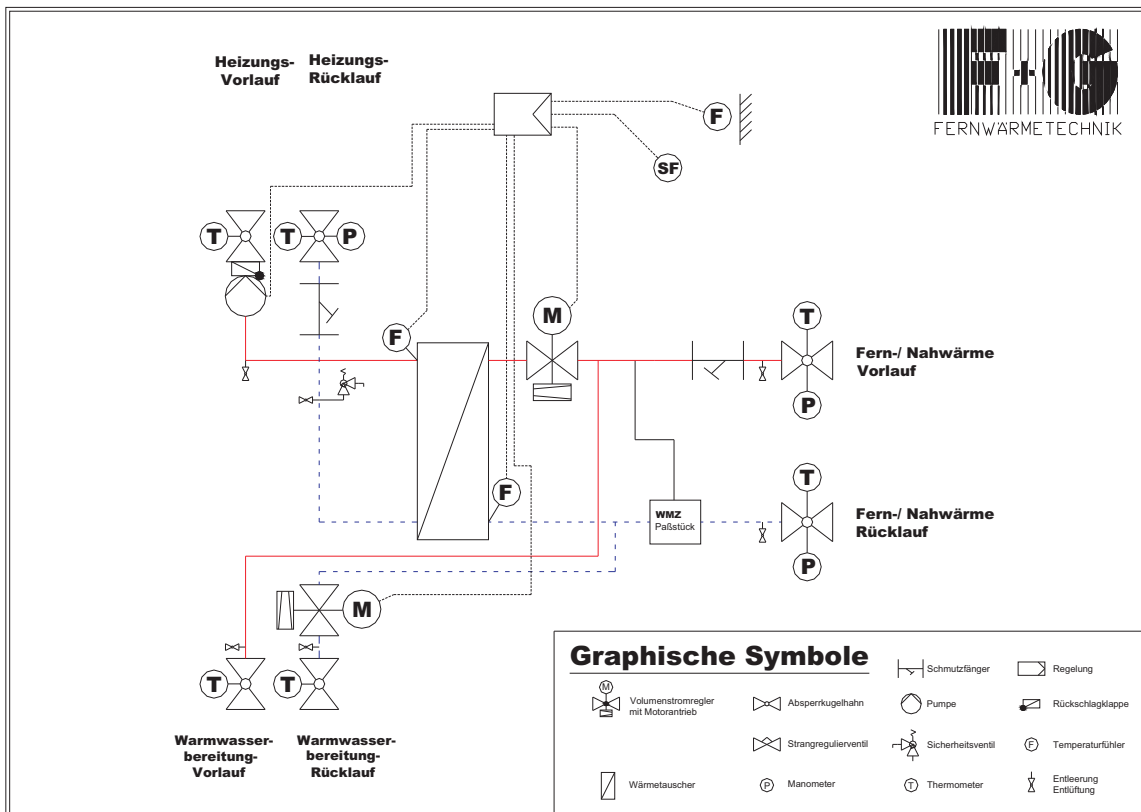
Heizungs-Vorlauf

Heizungs-Rücklauf

FERNWÄRMETECHNIK

F

SF

T

T

P

F

M

T

Fern-/ Nahwärme Vorlauf

P

F

T

WMZ Paßstück

Fern-/ Nahwärme Rücklauf

P

M

T

T

Warmwasser-bereitung-Vorlauf

Warmwasser-bereitung-Rücklauf

Graphische Symbole

Schmutzfänger

Regelung

M

Volumenstromregler mit Motorantrieb

Absperrkugelhahn

Pumpe

Rückschlagklappe

Strangregulierventil

Sicherheitsventil

F

Temperaturfühler

Wärmetauscher

P

Manometer

T

Thermometer

Entleerung Entlüftung